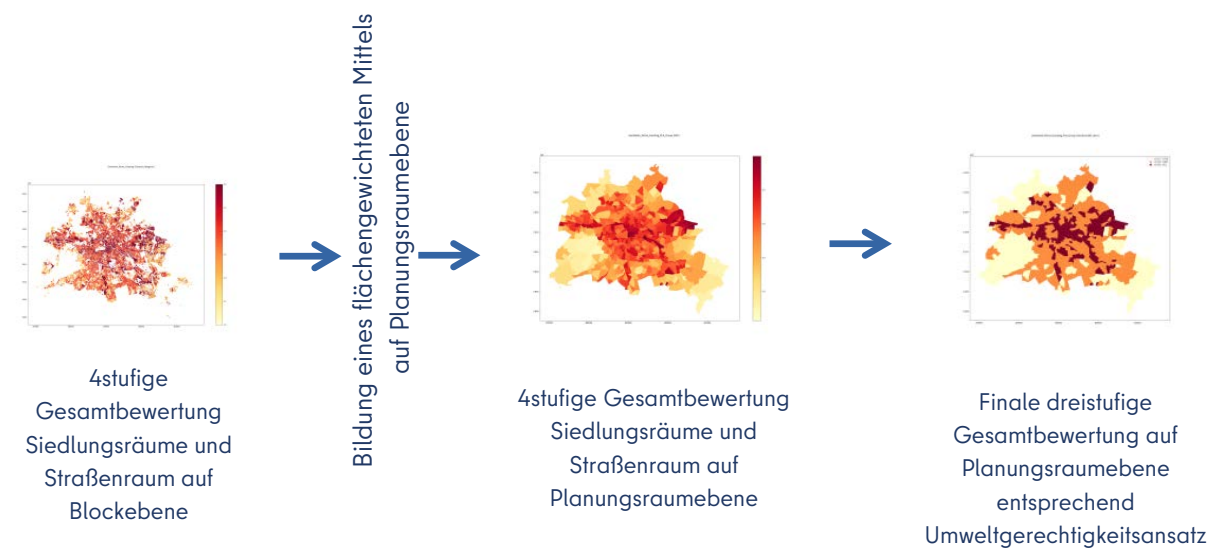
4stufige Gesamtbewertung Siedlungsräume und Straßenraum auf Blockebene

Bildung eines flächengewichteten Mittels auf Planungsraumebene

4stufige Gesamtbewertung Siedlungsräume und Straßenraum auf Planungsraumebene

Finale dreistufige Gesamtbewertung auf Planungsraumebene entsprechend Umweltgerechtigkeitsansatz